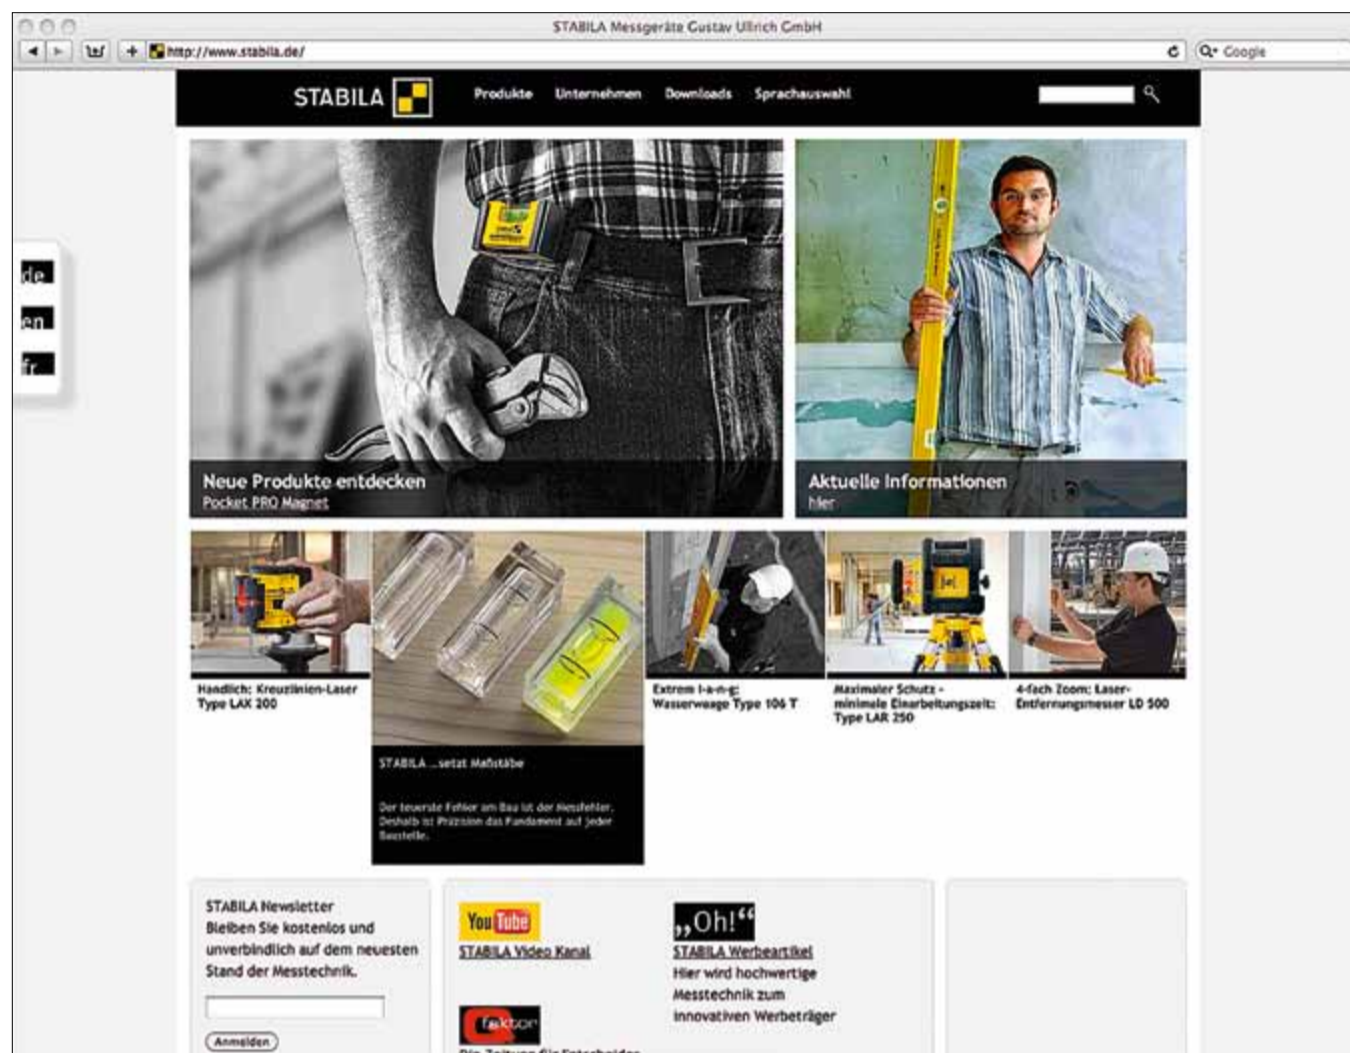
STABILA Messgeräte Gustav Ullrich GmbH

http://www.stabila.de/

Google

STABILA

Produkte Unternehmen Downloads Sprachauswahl

de
en
fr

Neue Produkte entdecken
Pocket PRO Magnet

Aktuelle Informationen
hier

Handlich: Kreuzlinien-Laser Type LAX 200

STABILA ...setzt Maßstäbe

Der teuerste Fehler am Bau ist der Messfehler. Deshalb ist Präzision das Fundament auf jeder Baustelle.

Extrem l-a-n-g: Wasserwaage Type 106 T

Maximaler Schutz - minimale Einarbeitungszeit: Type LAR 250

4-fach Zoom: Laser-Entfernungsmesser LD 500

STABILA Newsletter
Bleiben Sie kostenlos und unverbindlich auf dem neuesten Stand der Messtechnik.

Anmelden

YouTube
STABILA Video Kanal

faktor
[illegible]

„Oh!"
STABILA Werbeartikel
Hier wird hochwertige Messtechnik zum innovativen Werbeträger